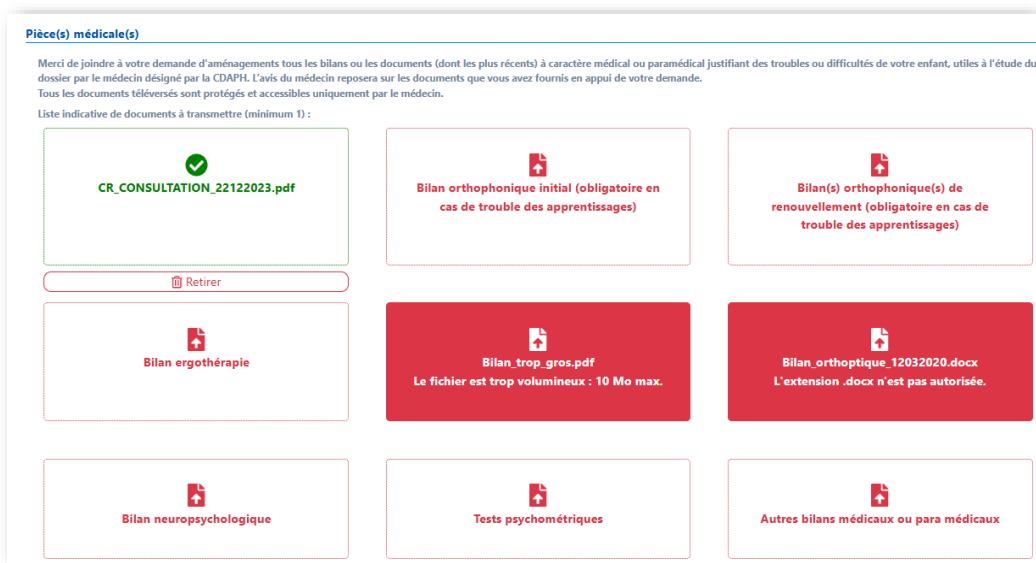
Pièce(s) médicale(s)

Merci de joindre à votre demande d'aménagements tous les bilans ou les documents (dont les plus récents) à caractère médical ou paramédical justifiant des troubles ou difficultés de votre enfant, utiles à l'étude du dossier par le médecin désigné par la CDAPH. L'avis du médecin reposera sur les documents que vous avez fournis en appui de votre demande.
Tous les documents téléversés sont protégés et accessibles uniquement par le médecin.

Liste indicative de documents à transmettre (minimum 1) :

CR_CONSULTATION_22122023.pdf

Retirer

Bilan orthophonique initial (obligatoire en cas de trouble des apprentissages)

Bilan(s) orthophonique(s) de renouvellement (obligatoire en cas de trouble des apprentissages)

Bilan ergothérapie

Bilan_trop_gros.pdf
Le fichier est trop volumineux : 10 Mo max.

Bilan_orthoptique_12032020.docx
L'extension .docx n'est pas autorisée.

Bilan neuropsychologique

Tests psychométriques

Autres bilans médicaux ou para médicaux